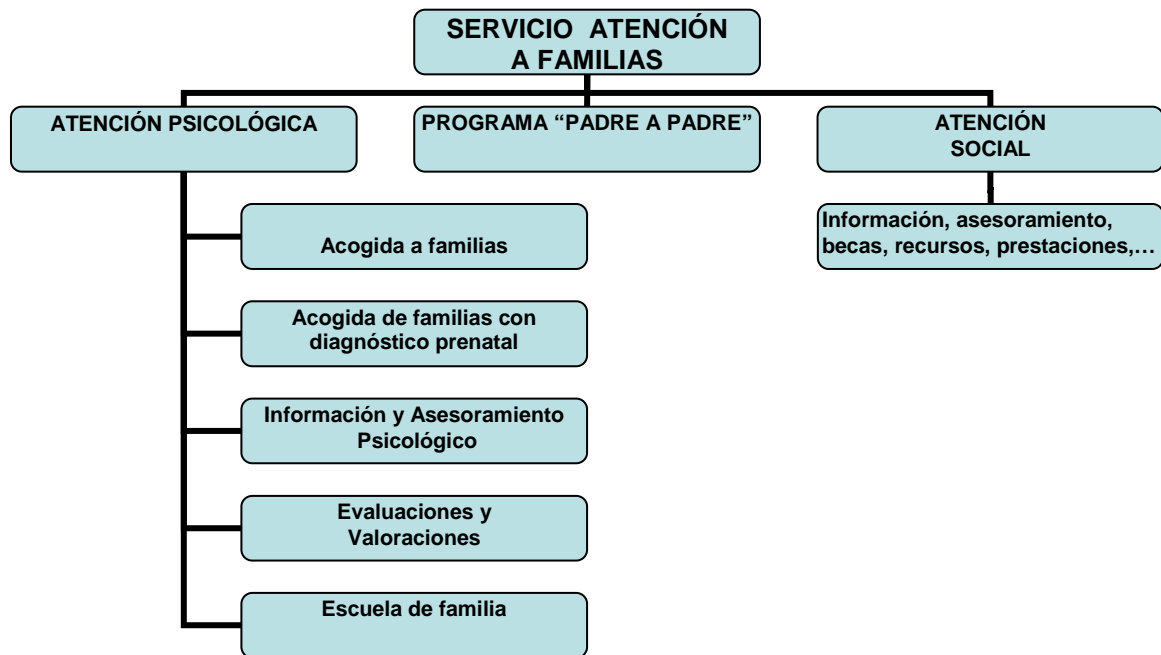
SERVICIO ATENCIÓN A FAMILIAS

ATENCIÓN PSICOLÓGICA

PROGRAMA "PADRE A PADRE"

ATENCIÓN SOCIAL

Acogida a familias

Acogida de familias con diagnóstico prenatal

Información y Asesoramiento Psicológico

Evaluaciones y Valoraciones

Escuela de familia

Información, asesoramiento, becas, recursos, prestaciones,…